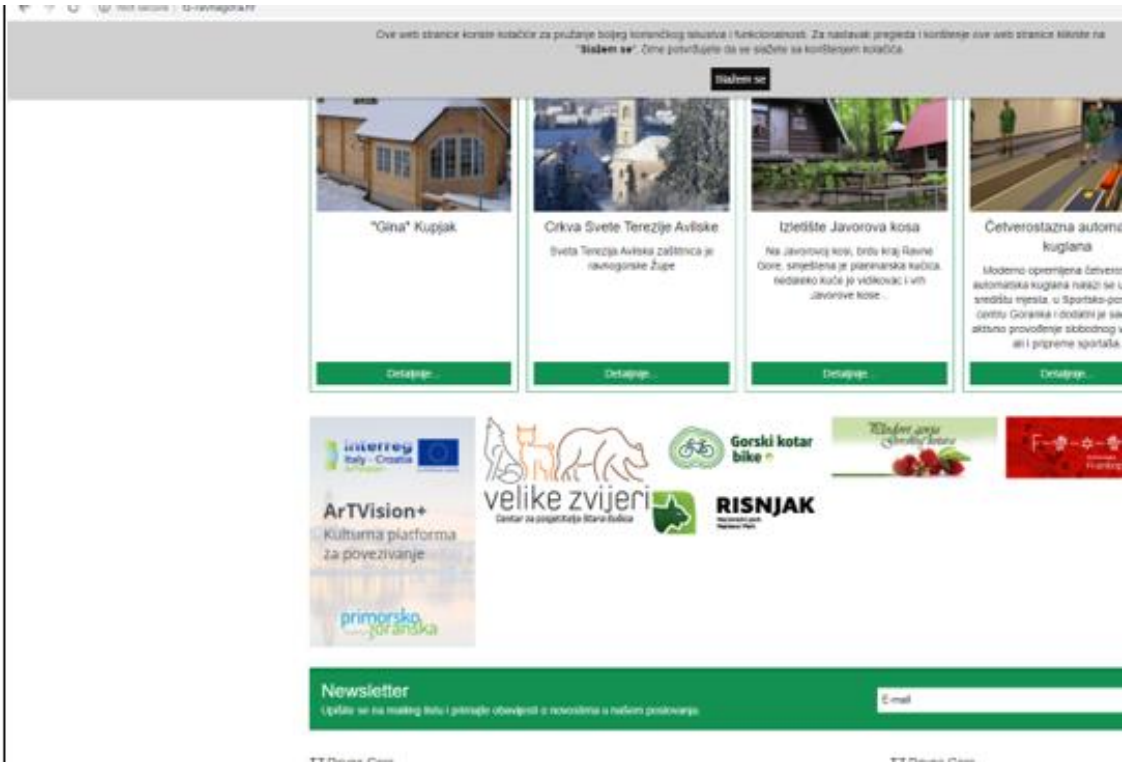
Not secure | tz-ravnagora.hr

Ove web stranice koriste kolačiće za pružanje boljeg korisničkog iskustva i funkcionalnosti. Za nastavak pregleda i korištenje ove web stranice kliknite na "Slažem se". Time potvrđujete da se slažete sa korištenjem kolačića.

Slažem se

"Gina" Kupjak

Detaljnije...

Crkva Svete Terezije Avilske

Sveta Terezija Avilska zaštitnica je ravnogorske Župe

Detaljnije...

Izletište Javorova kosa

Na Javorovoj kosi, brdu kraj Ravne Gore, smještena je planinarska kućica, nedaleko kuće je vidikovac i vrh Javorove kose...

Detaljnije...

Četverostazna automa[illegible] kuglana

Moderno opremljena četvero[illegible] automatska kuglana nalazi se u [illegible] središtu mjesta, u Sportsko-po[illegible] centru Goranka i dodatni je sa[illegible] aktivno provođenje slobodnog v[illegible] ali i pripreme sportaša.

Detaljnije...

interreg Italy - Croatia

ArTVision+ Kulturna platforma za povezivanje

primorsko goranska

velike zvijeri Centar za posjetitelje Stara Sušica

Gorski kotar bike

RISNJAK Nacionalni park

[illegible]

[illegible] Frankopan

Newsletter

Upišite se na mailing listu i primajte obavijesti o novostima u našem poslovanju.

E-mail

TZ Ravna Gora

TZ Ravna Gora